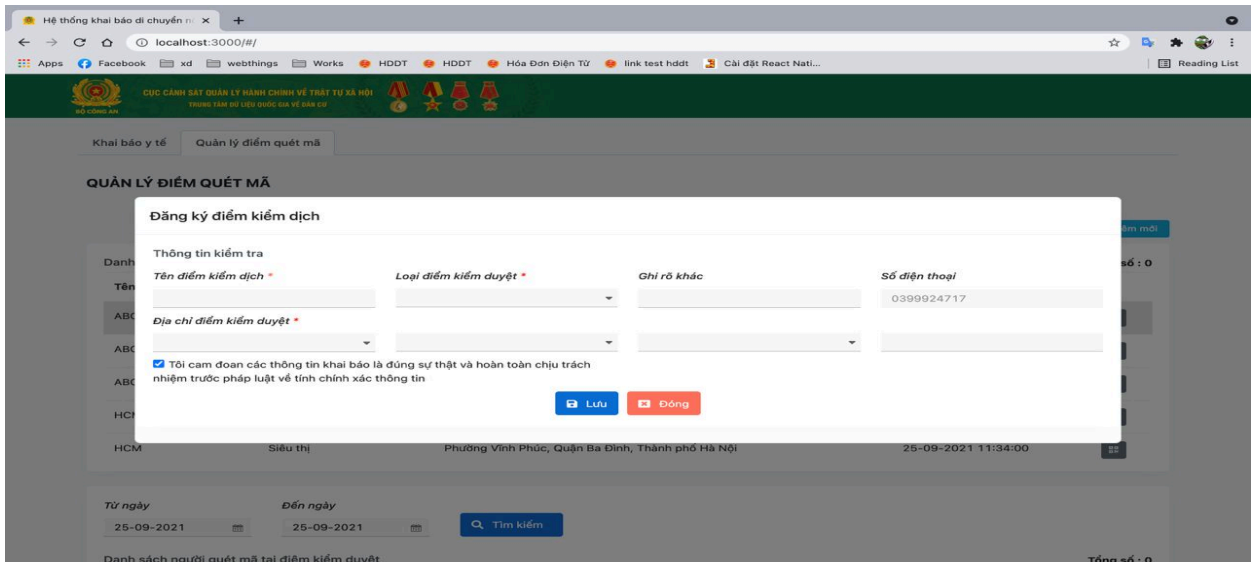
Hệ thống khai báo di chuyển n ×

localhost:3000/#/

Apps Facebook xd webthings Works HDDT HDDT Hóa Đơn Điện Tử link test hddt Cài đặt React Nati...

Reading List

BỘ CÔNG AN CỤC CẢNH SÁT QUẢN LÝ HÀNH CHÍNH VỀ TRẬT TỰ XÃ HỘI TRUNG TÂM DỮ LIỆU QUỐC GIA VỀ DÂN CƯ

Khai báo y tế Quản lý điểm quét mã

QUẢN LÝ ĐIỂM QUÉT MÃ

Đăng ký điểm kiểm dịch

Thông tin kiểm tra

Tên điểm kiểm dịch *

Loại điểm kiểm duyệt *

Ghi rõ khác

Số điện thoại

0399924717

Địa chỉ điểm kiểm duyệt *

Tôi cam đoan các thông tin khai báo là đúng sự thật và hoàn toàn chịu trách nhiệm trước pháp luật về tính chính xác thông tin

Lưu

Đóng

Danh

Tên

ABC

ABC

ABC

HCM

HCM Siêu thị Phường Vĩnh Phúc, Quận Ba Đình, Thành phố Hà Nội 25-09-2021 11:34:00

ểm mới

số : 0

Từ ngày

25-09-2021

Đến ngày

25-09-2021

Tìm kiếm

Danh sách người quét mã tại điểm kiểm duyệt

Tổng số : 0